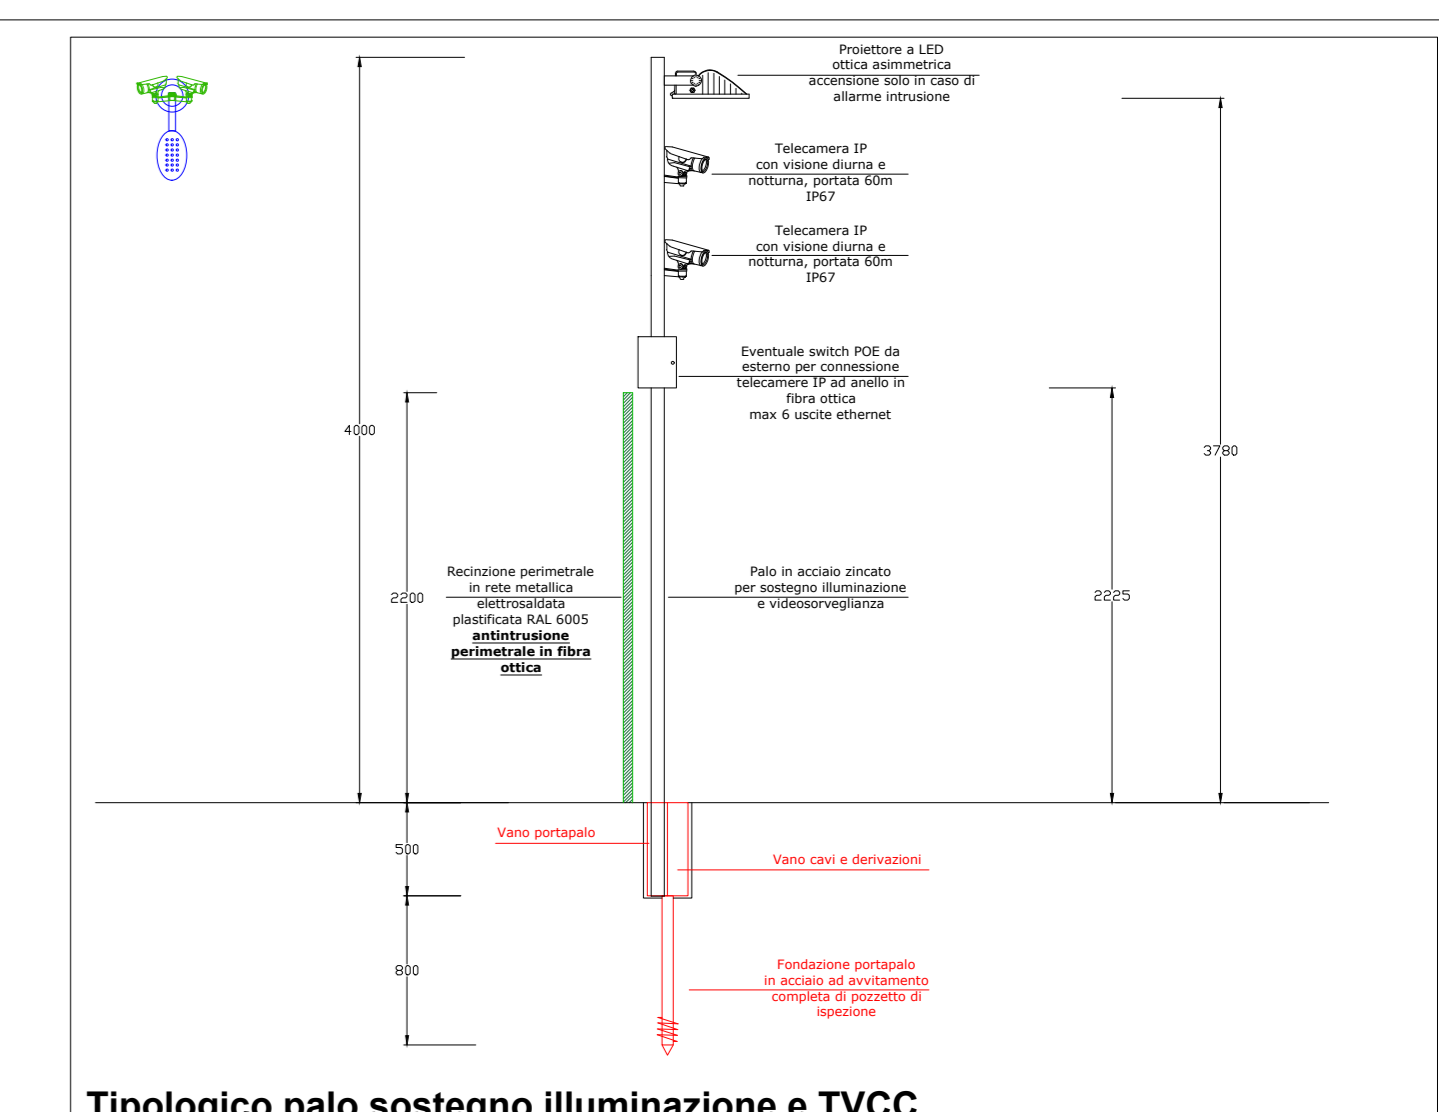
Proiettore a LED
ottica asimmetrica
accensione solo in caso di
allarme intrusione

Telecamera IP
con visione diurna e
notturna, portata 60m
IP67

Telecamera IP
con visione diurna e
notturna, portata 60m
IP67

Eventuale switch POE da
esterno per connessione
telecamere IP ad anello in
fibra ottica
max 6 uscite ethernet

4000

3780

2200

2225

Recinzione perimetrale
in rete metallica
elettrosaldata
plastificata RAL 6005
**antintrusione perimetrale in fibra ottica**

Palo in acciaio zincato
per sostegno illuminazione
e videosorveglianza

500

Vano portapalo

Vano cavi e derivazioni

800

Fondazione portapalo
in acciaio ad avvitamento
completa di pozzetto di
ispezione

Tipologico palo sostegno illuminazione e TVCC